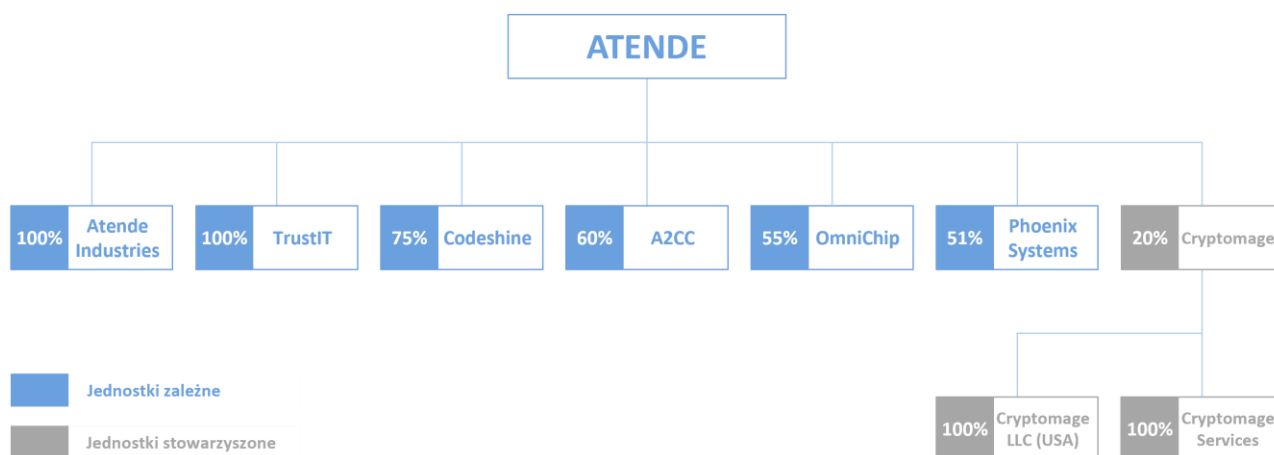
ATENDE

100% Atende Industries

100% TrustIT

75% Codeshine

60% A2CC

55% OmniChip

51% Phoenix Systems

20% Cryptomage

100% Cryptomage LLC (USA)

100% Cryptomage Services

Jednostki zależne

Jednostki stowarzyszone